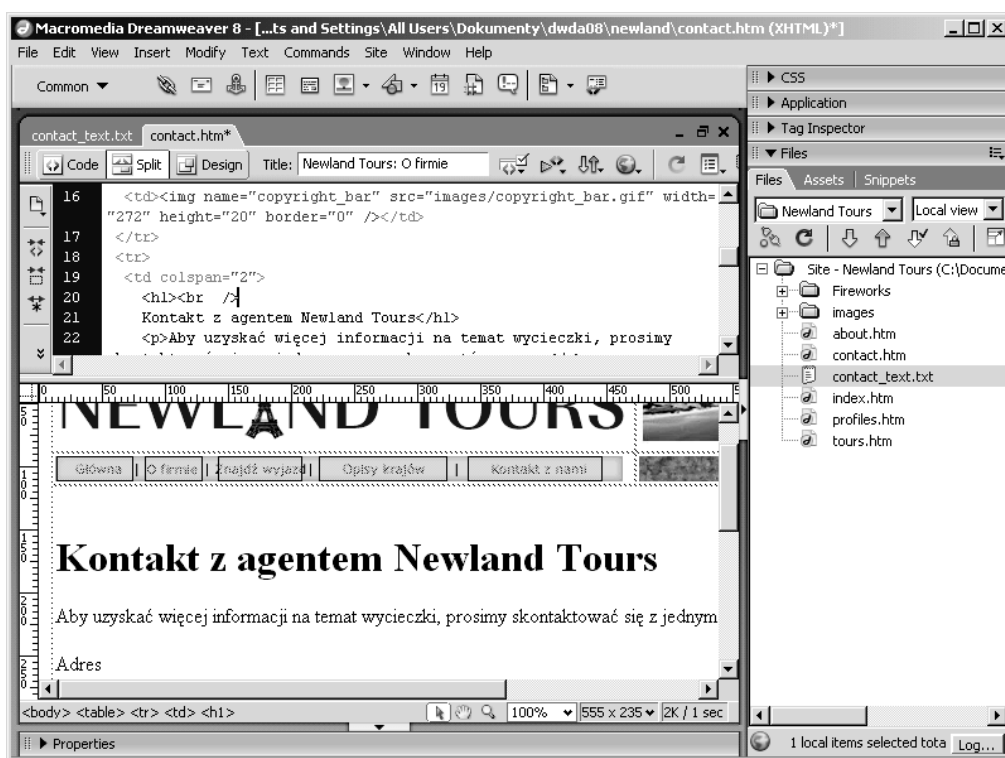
Macromedia Dreamweaver 8 - [...ts and Settings\All Users\Dokumenty\dwda08\newland\contact.htm (XHTML)*]

File Edit View Insert Modify Text Commands Site Window Help

Common ▼

contact_text.txt contact.htm*

Code Split Design Title: Newland Tours: O firmie

16 <td><img name="copyright_bar" src="images/copyright_bar.gif" width="272" height="20" border="0" /></td>
17 </tr>
18 <tr>
19 <td colspan="2">
20 <h1><br />
21 Kontakt z agentem Newland Tours</h1>
22 <p>Aby uzyskać więcej informacji na temat wycieczki, prosimy

0 50 100 150 200 250 300 350 400 450 500

NEWLAND TOURS

Główna | O firmie | Znajdź wyjazd | Opisy krajów | Kontakt z nami

Kontakt z agentem Newland Tours

Aby uzyskać więcej informacji na temat wycieczki, prosimy skontaktować się z jednym

Adres

<body> <table> <tr> <td> <h1>

100% 555 x 235 2K / 1 sec

▶ Properties

▶ CSS
▶ Application
▶ Tag Inspector
▼ Files

Files Assets Snippets

Newland Tours Local view

Site - Newland Tours (C:\Docume
Fireworks
images
about.htm
contact.htm
contact_text.txt
index.htm
profiles.htm
tours.htm

1 local items selected tota Log...